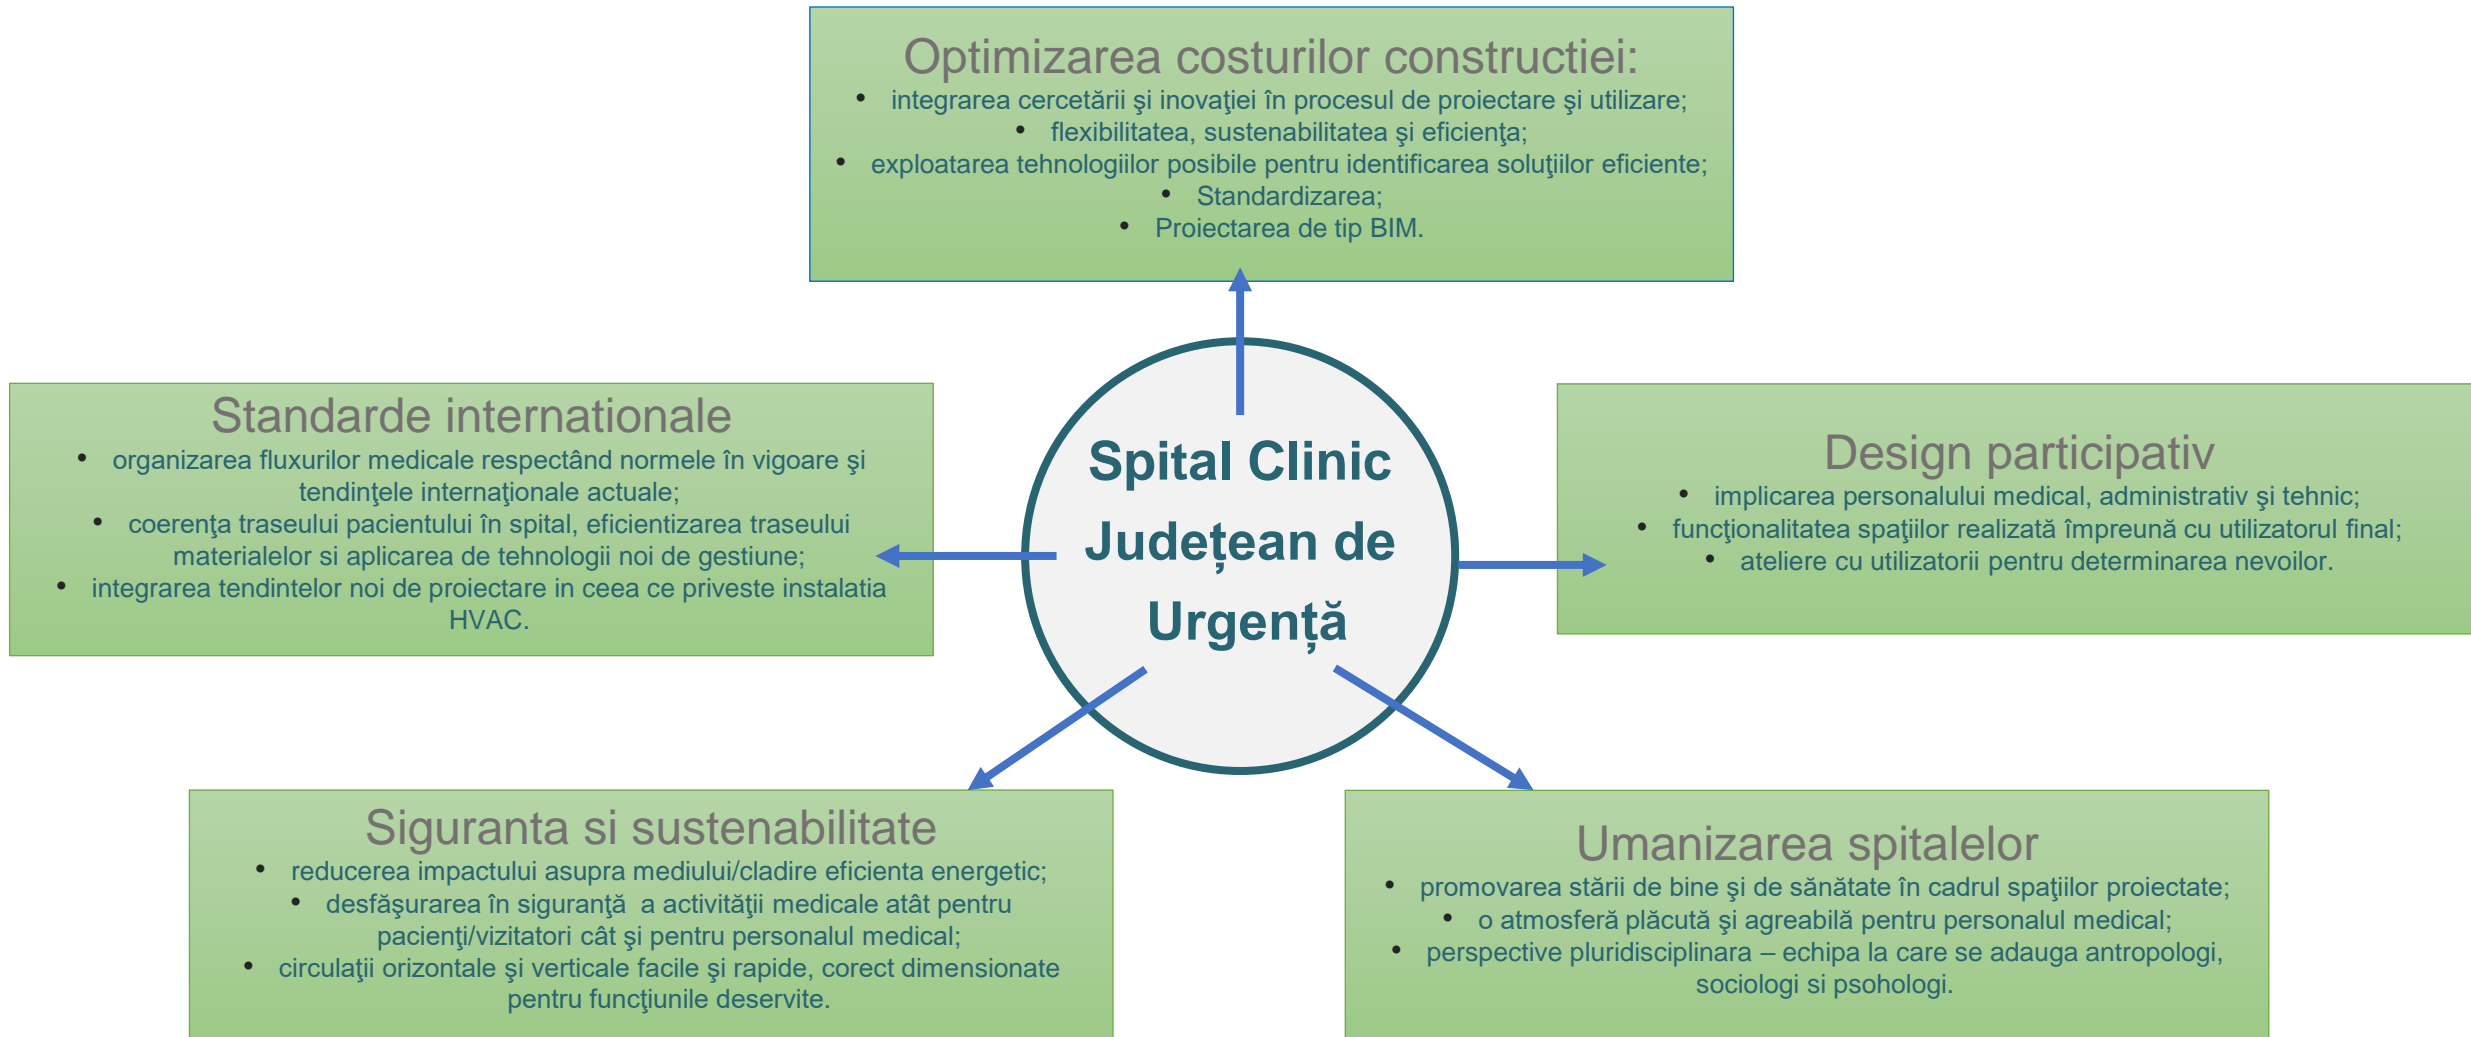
Optimizarea costurilor constructiei:
- integrarea cercetării şi inovaţiei în procesul de proiectare şi utilizare;
- flexibilitatea, sustenabilitatea şi eficienţa;
- exploatarea tehnologiilor posibile pentru identificarea soluţiilor eficiente;
- Standardizarea;
- Proiectarea de tip BIM.

Standarde internationale
- organizarea fluxurilor medicale respectând normele în vigoare şi tendinţele internaţionale actuale;
- coerenţa traseului pacientului în spital, eficientizarea traseului materialelor si aplicarea de tehnologii noi de gestiune;
- integrarea tendintelor noi de proiectare in ceea ce priveste instalatia HVAC.

Spital Clinic Județean de Urgență

Design participativ
- implicarea personalului medical, administrativ şi tehnic;
- funcţionalitatea spaţiilor realizată împreună cu utilizatorul final;
- ateliere cu utilizatorii pentru determinarea nevoilor.

Siguranta si sustenabilitate
- reducerea impactului asupra mediului/cladire eficienta energetic;
- desfăşurarea în siguranţă a activităţii medicale atât pentru pacienţi/vizitatori cât şi pentru personalul medical;
- circulaţii orizontale şi verticale facile şi rapide, corect dimensionate pentru funcţiunile deservite.

Umanizarea spitalelor
- promovarea stării de bine şi de sănătate în cadrul spaţiilor proiectate;
- o atmosferă plăcută şi agreabilă pentru personalul medical;
- perspective pluridisciplinara – echipa la care se adauga antropologi, sociologi si psohologi.